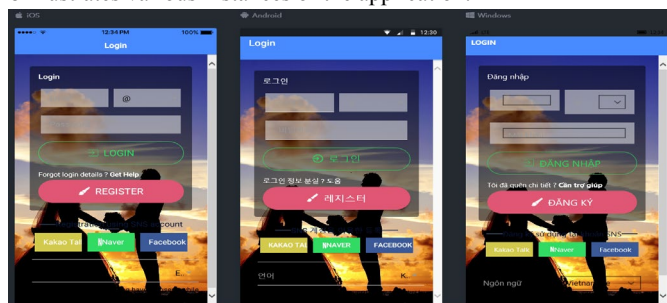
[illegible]

iOS

12:34 PM

100%

Login

Login

@

LOGIN

Forgot login details ? Get Help.

REGISTER

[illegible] account

Kakao Tal

Naver

Facebook

E..

Android

12:30

Login

로그인

로그인

로그인 정보 분실 ? 도움

레지스터

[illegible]

KAKAO TA

NAVER

FACEBOOK

언어

K.

Windows

LOGIN

Đăng nhập

ĐĂNG NHẬP

Tôi đã quên chi tiết ? Cần trợ giúp

ĐĂNG KÝ

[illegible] SNS

Kakao Talk

Naver

Facebook

Ngôn ngữ

Vietnam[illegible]